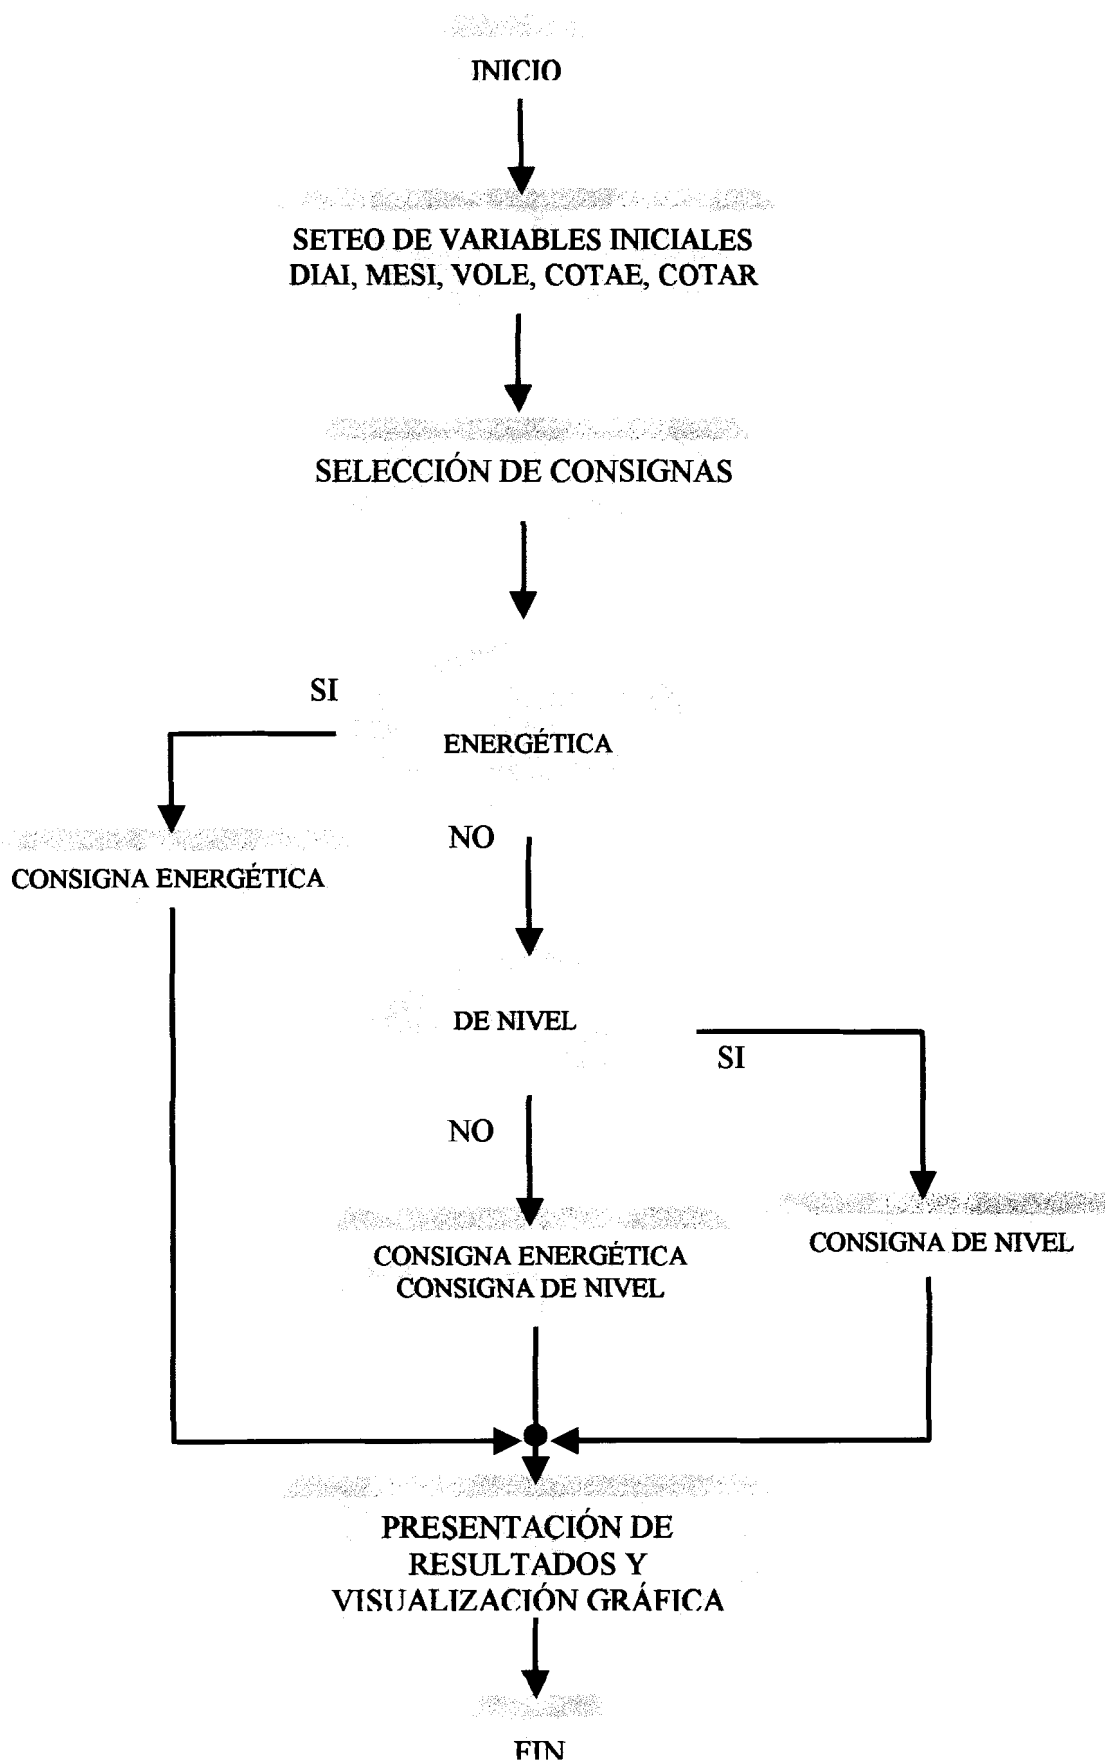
INICIO

SETEO DE VARIABLES INICIALES
DIAI, MESI, VOLE, COTAE, COTAR

SELECCIÓN DE CONSIGNAS

SI

ENERGÉTICA

CONSIGNA ENERGÉTICA

NO

DE NIVEL

SI

NO

CONSIGNA ENERGÉTICA
CONSIGNA DE NIVEL

CONSIGNA DE NIVEL

PRESENTACIÓN DE RESULTADOS Y VISUALIZACIÓN GRÁFICA

FIN